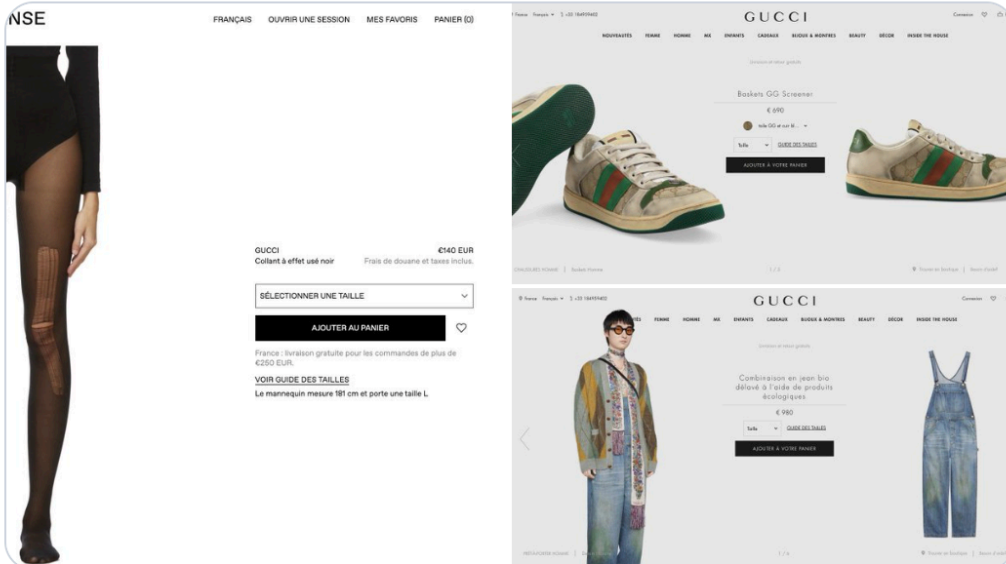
NSE

FRANÇAIS OUVRIR UNE SESSION MES FAVORIS PANIER (0)

GUCCI
Collant à effet usé noir

€140 EUR
Frais de douane et taxes inclus.

SÉLECTIONNER UNE TAILLE

AJOUTER AU PANIER

France : livraison gratuite pour les commandes de plus de €250 EUR.

VOIR GUIDE DES TAILLES

Le mannequin mesure 181 cm et porte une taille L

France Français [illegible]

GUCCI

NOUVEAUTÉS FEMME HOMME MX ENFANTS CADEAUX BIJOUX & MONTRES BEAUTY DÉCOR INSIDE THE HOUSE

Baskets GG Screener

€ 690

Taille GUIDE DES TAILLES

AJOUTER À VOTRE PANIER

1 / 3

France Français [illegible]

GUCCI

FEMME HOMME MX ENFANTS CADEAUX BIJOUX & MONTRES BEAUTY DÉCOR INSIDE THE HOUSE

Combinaison en jean bio délavé à l'aide de produits écologiques

€ 980

Taille GUIDE DES TAILLES

AJOUTER À VOTRE PANIER

1 / 6